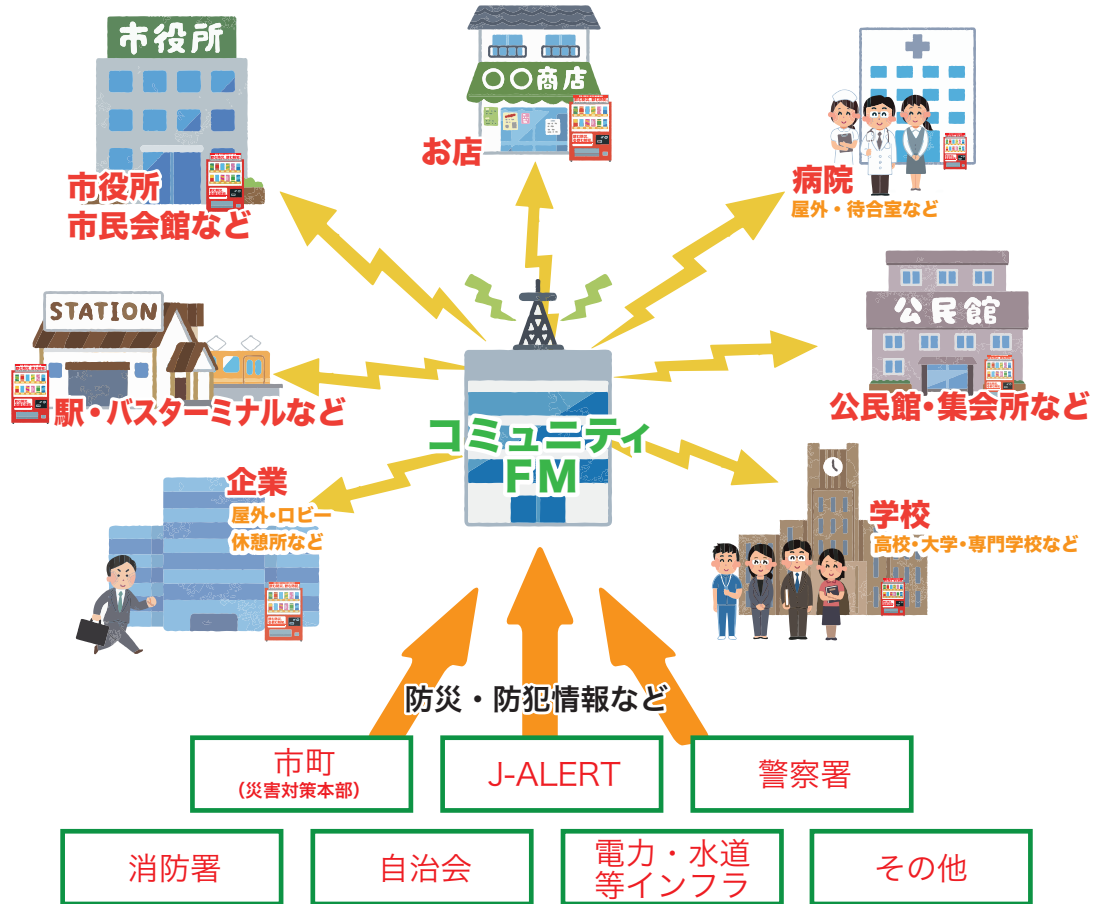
市役所

○○商店

お店

市役所
市民会館など

病院
屋外・待合室など

STATION

公民館

駅・バスターミナルなど

コミュニティ
FM

公民館・集会所など

企業
屋外・ロビー
休憩所など

学校
高校・大学・専門学校など

防災・防犯情報など

市町
(災害対策本部)

J-ALERT

警察署

消防署

自治会

電力・水道
等インフラ

その他